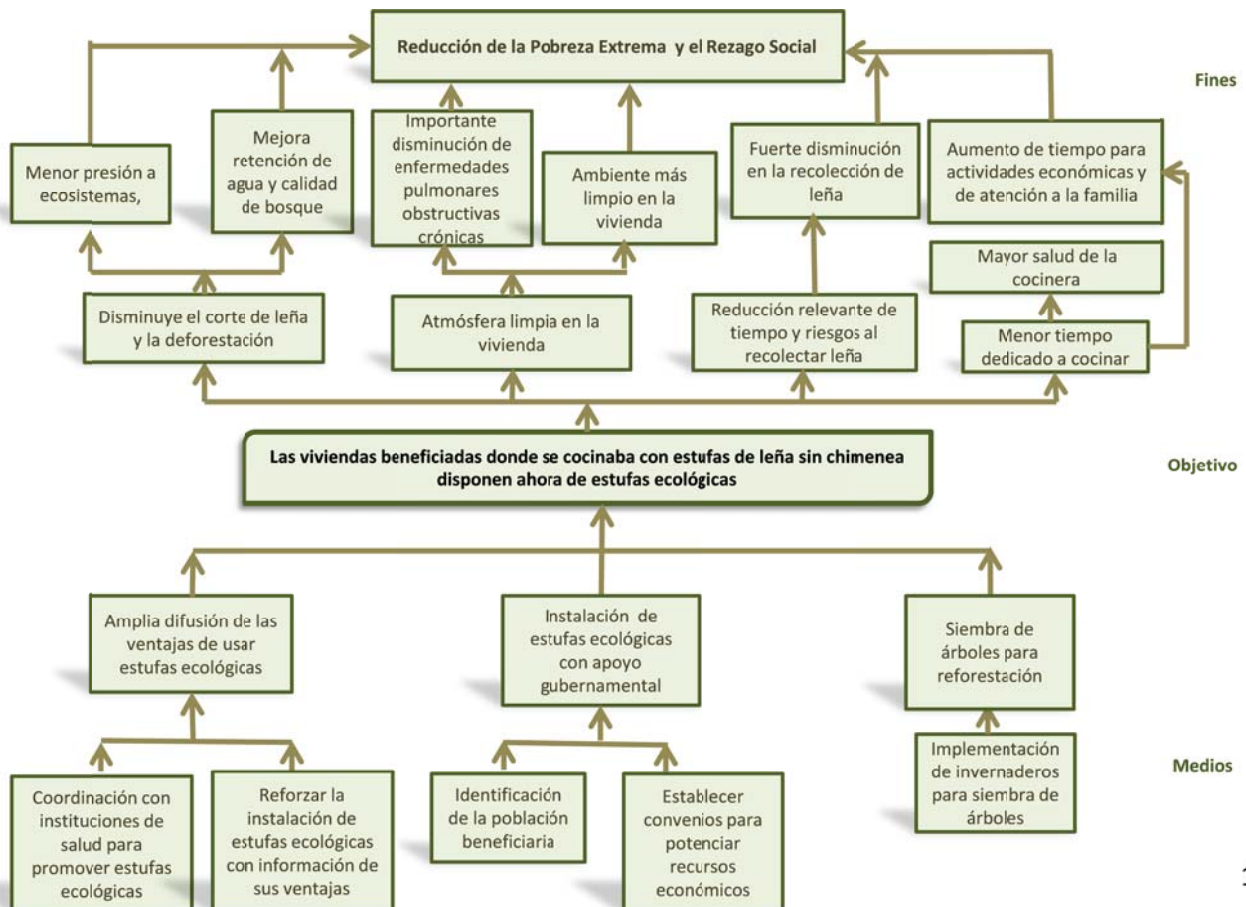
Reducción de la Pobreza Extrema y el Rezago Social

Fines

Menor presión a ecosistemas,

Mejora retención de agua y calidad de bosque

Importante disminución de enfermedades pulmonares obstructivas crónicas

Ambiente más limpio en la vivienda

Fuerte disminución en la recolección de leña

Aumento de tiempo para actividades económicas y de atención a la familia

Mayor salud de la cocinera

Disminuye el corte de leña y la deforestación

Atmósfera limpia en la vivienda

Reducción relevarte de tiempo y riesgos al recolectar leña

Menor tiempo dedicado a cocinar

Las viviendas beneficiadas donde se cocinaba con estufas de leña sin chimenea disponen ahora de estufas ecológicas

Objetivo

Amplia difusión de las ventajas de usar estufas ecológicas

Instalación de estufas ecológicas con apoyo gubernamental

Siembra de árboles para reforestación

Implementación de invernaderos para siembra de árboles

Medios

Coordinación con instituciones de salud para promover estufas ecológicas

Reforzar la instalación de estufas ecológicas con información de sus ventajas

Identificación de la población beneficiaria

Establecer convenios para potenciar recursos económicos

1